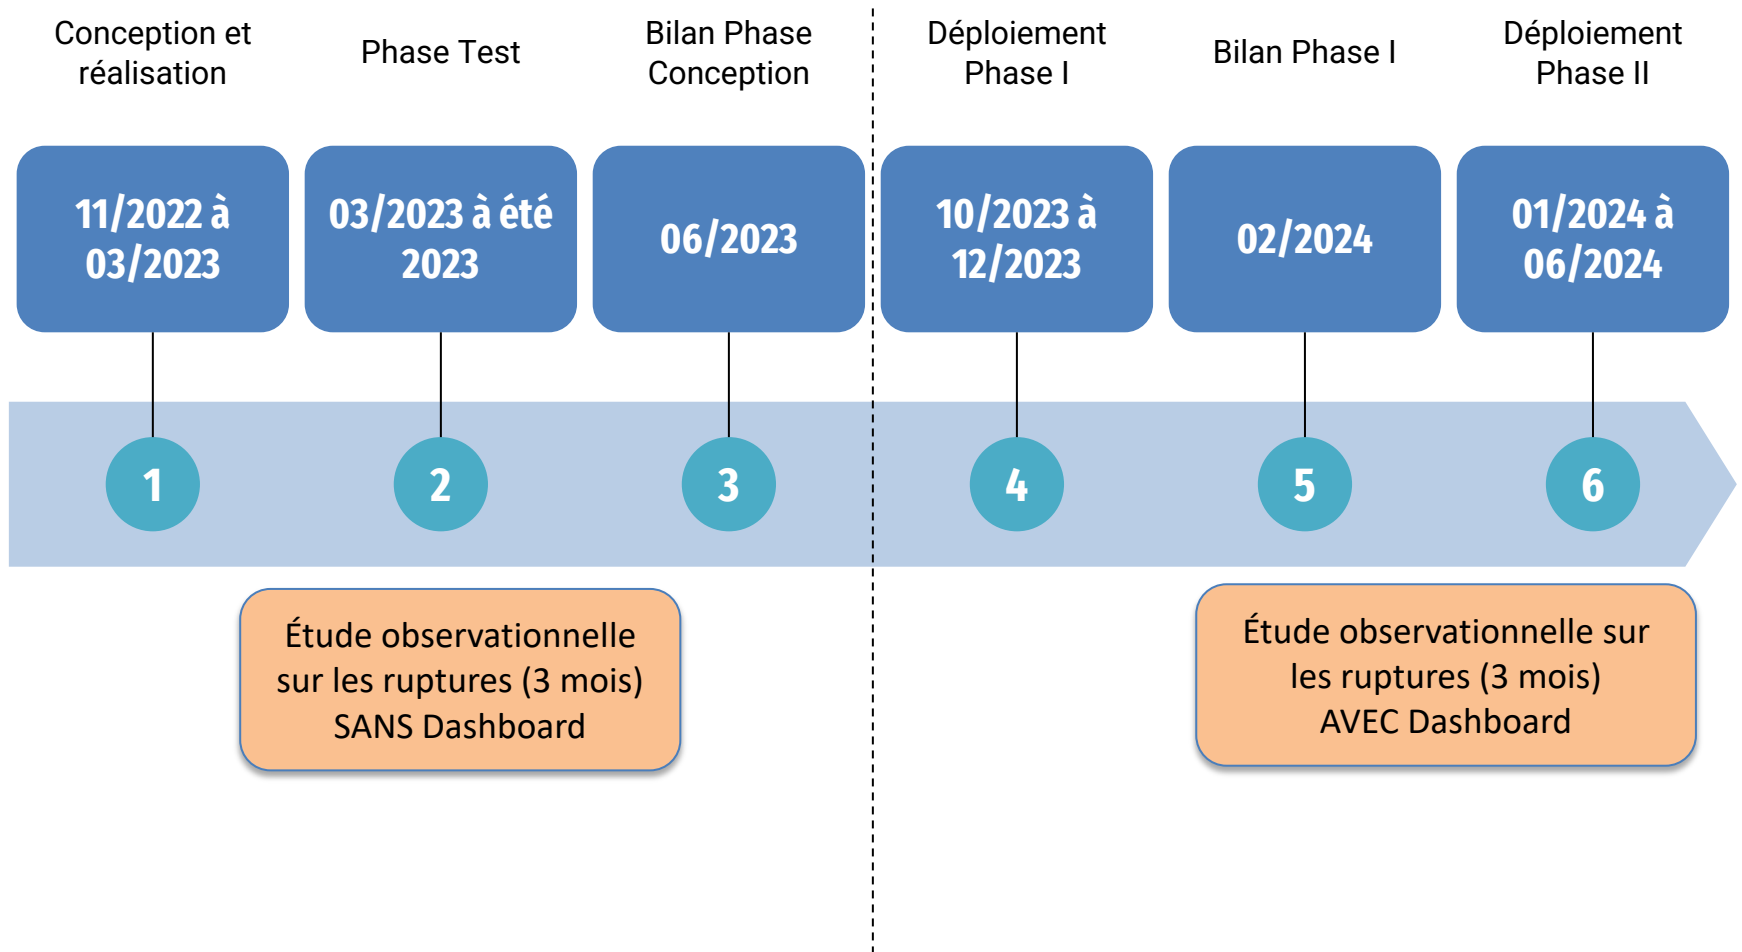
Conception et réalisation

Phase Test

Bilan Phase Conception

Déploiement Phase I

Bilan Phase I

Déploiement Phase II

11/2022 à 03/2023

03/2023 à été 2023

06/2023

10/2023 à 12/2023

02/2024

01/2024 à 06/2024

1

2

3

4

5

6

Étude observationnelle sur les ruptures (3 mois) SANS Dashboard

Étude observationnelle sur les ruptures (3 mois) AVEC Dashboard